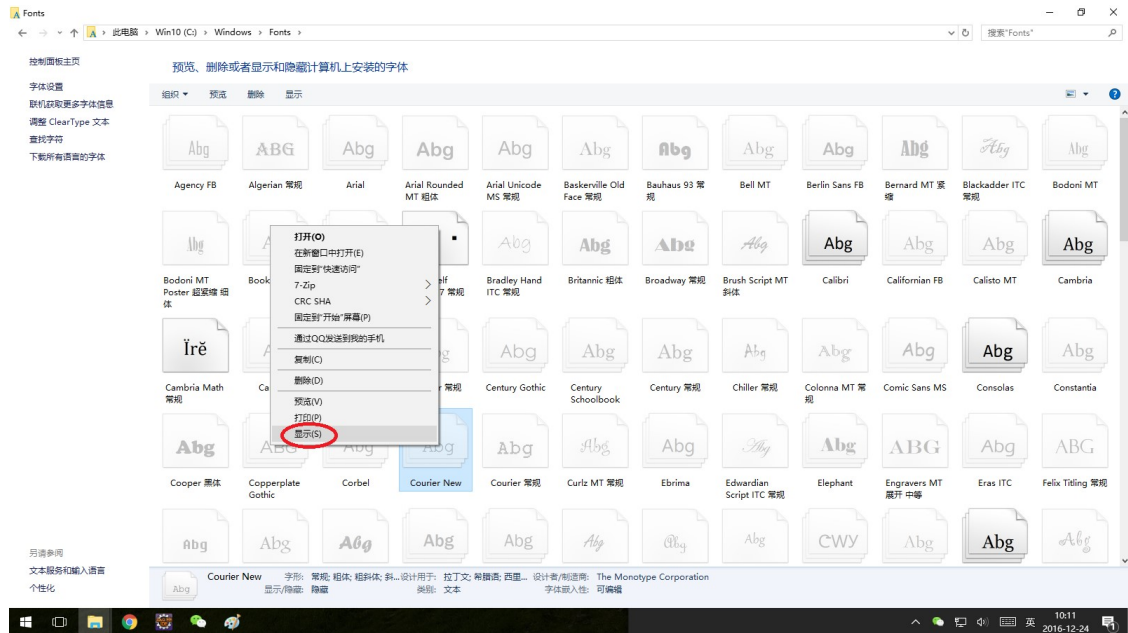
Fonts

此电脑 › Win10 (C:) › Windows › Fonts ›

搜索"Fonts"

控制面板主页

字体设置
联机获取更多字体信息
调整 ClearType 文本
查找字符
下载所有语言的字体

预览、删除或者显示和隐藏计算机上安装的字体

组织 ▾ 预览 删除 显示

Abg ABG Abg Abg Abg Abg Abg Abg Abg Abg Abg Abg

Agency FB
Algerian 常规
Arial
Arial Rounded MT 粗体
Arial Unicode MS 常规
Baskerville Old Face 常规
Bauhaus 93 常规
Bell MT
Berlin Sans FB
Bernard MT 紧缩
Blackadder ITC 常规
Bodoni MT

打开(O)
在新窗口中打开(E)
固定到"快速访问"
7-Zip
CRC SHA
固定到"开始"屏幕(P)
通过QQ发送到我的手机
复制(C)
删除(D)
预览(V)
打印(P)
显示(S)

Abg Abg Abg Abg Abg Abg Abg Abg

Bodoni MT Poster 超紧缩 细体
Book
elf
7 常规
Bradley Hand ITC 常规
Britannic 粗体
Broadway 常规
Brush Script MT 斜体
Calibri
Californian FB
Calisto MT
Cambria

Ĭrě

Cambria Math 常规
Ca
r 常规
Century Gothic
Century Schoolbook
Century 常规
Chiller 常规
Colonna MT 常规
Comic Sans MS
Consolas
Constantia

Cooper 黑体
Copperplate Gothic
Corbel
Courier New
Courier 常规
Curlz MT 常规
Ebrima
Edwardian Script ITC 常规
Elephant
Engravers MT 展开 中等
Eras ITC
Felix Titling 常规

Abg Abg Abg Abg Abg Abg Abg Abg CWY Abg Abg Abg

另请参阅
文本服务和输入语言
个性化

Courier New 字形: 常规; 粗体; 粗斜体; 斜... 设计用于: 拉丁文; 希腊语; 西里... 设计者/制造商: The Monotype Corporation
显示/隐藏: 隐藏 类别: 文本 字体嵌入性: 可编辑

10:11
2016-12-24
英